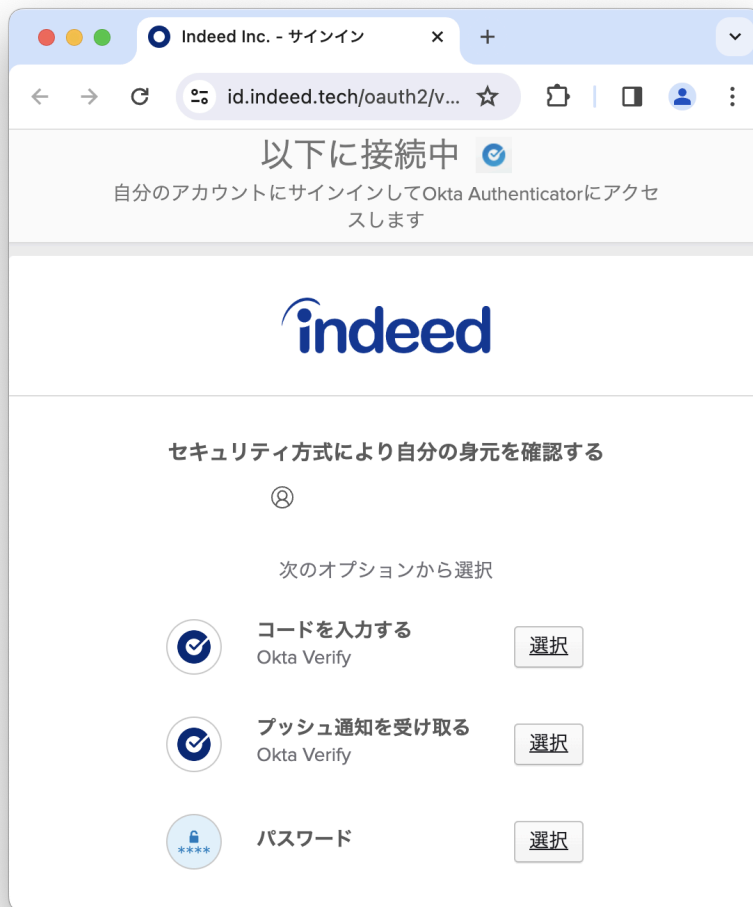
Indeed Inc. - サインイン ×
+
id.indeed.tech/oauth2/v...

以下に接続中
自分のアカウントにサインインしてOkta Authenticatorにアクセスします

indeed

セキュリティ方式により自分の身元を確認する

次のオプションから選択

コードを入力する
Okta Verify
選択

プッシュ通知を受け取る
Okta Verify
選択

****
パスワード
選択